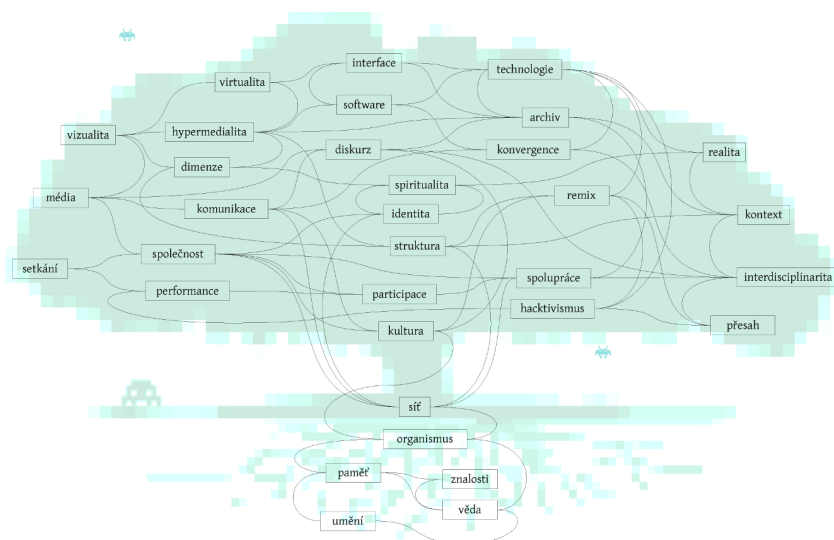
interface
technologie
virtualita
software
archiv
vizualita
hypermedialita
diskurz
konvergence
realita
dimenze
spiritualita
média
remix
komunikace
identita
kontext
struktura
setkání
společnost
spolupráce
interdisciplinarita
performance
participace
hacktivismus
kultura
přesah
síť
organismus
paměť
znalosti
věda
umění